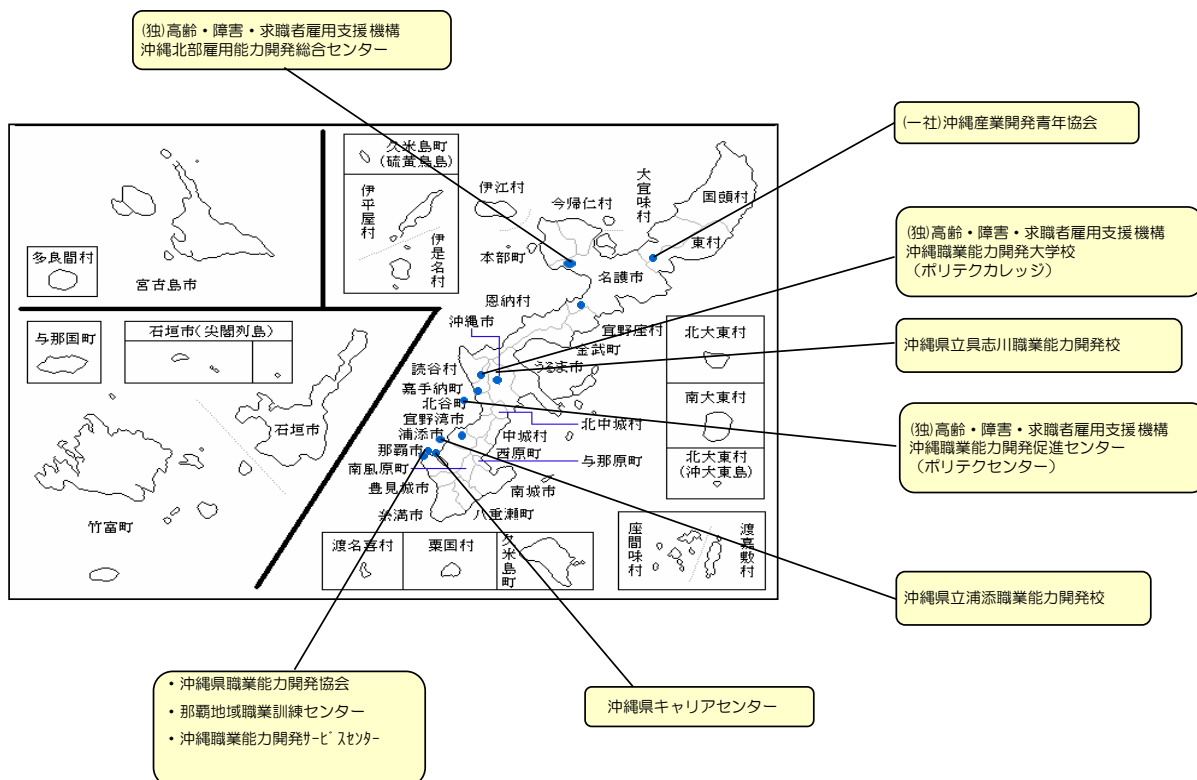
(独)高齢・障害・求職者雇用支援機構
沖縄北部雇用能力開発総合センター

(一社)沖縄産業開発青年協会

(独)高齢・障害・求職者雇用支援機構
沖縄職業能力開発大学校
（ポリテクカレッジ）

沖縄県立具志川職業能力開発校

(独)高齢・障害・求職者雇用支援機構
沖縄職業能力開発促進センター
（ポリテクセンター）

沖縄県立浦添職業能力開発校

・沖縄県職業能力開発協会
・那覇地域職業訓練センター
・沖縄職業能力開発ｻｰﾋﾞｽｾﾝﾀｰ

沖縄県キャリアセンター

多良間村
宮古島市
久米島町（硫黄鳥島）
伊平屋村
伊是名村
伊江村
今帰仁村
大宜味村
国頭村
東村
本部町
名護市
恩納村
沖縄市
宜野座村
金武町
うるま市
読谷村
嘉手納町
北谷町
宜野湾市
浦添市
那覇市
南風原町
豊見城市
糸満市
八重瀬町
南城市
中城村
北中城村
西原町
与那原町
北大東村
南大東村
北大東村（沖大東島）
与那国町
石垣市（尖閣列島）
石垣市
竹富町
渡名喜村
粟国村
久米島町
座間味村
渡嘉敷村